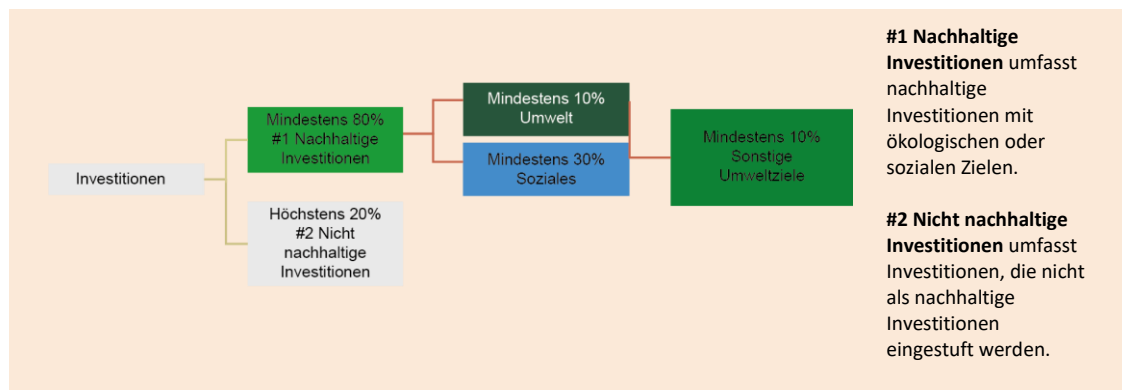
Investitionen

Mindestens 80%
#1 Nachhaltige Investitionen

Höchstens 20%
#2 Nicht nachhaltige Investitionen

Mindestens 10%
Umwelt

Mindestens 30%
Soziales

Mindestens 10%
Sonstige Umweltziele

**#1 Nachhaltige Investitionen** umfasst nachhaltige Investitionen mit ökologischen oder sozialen Zielen.

**#2 Nicht nachhaltige Investitionen** umfasst Investitionen, die nicht als nachhaltige Investitionen eingestuft werden.